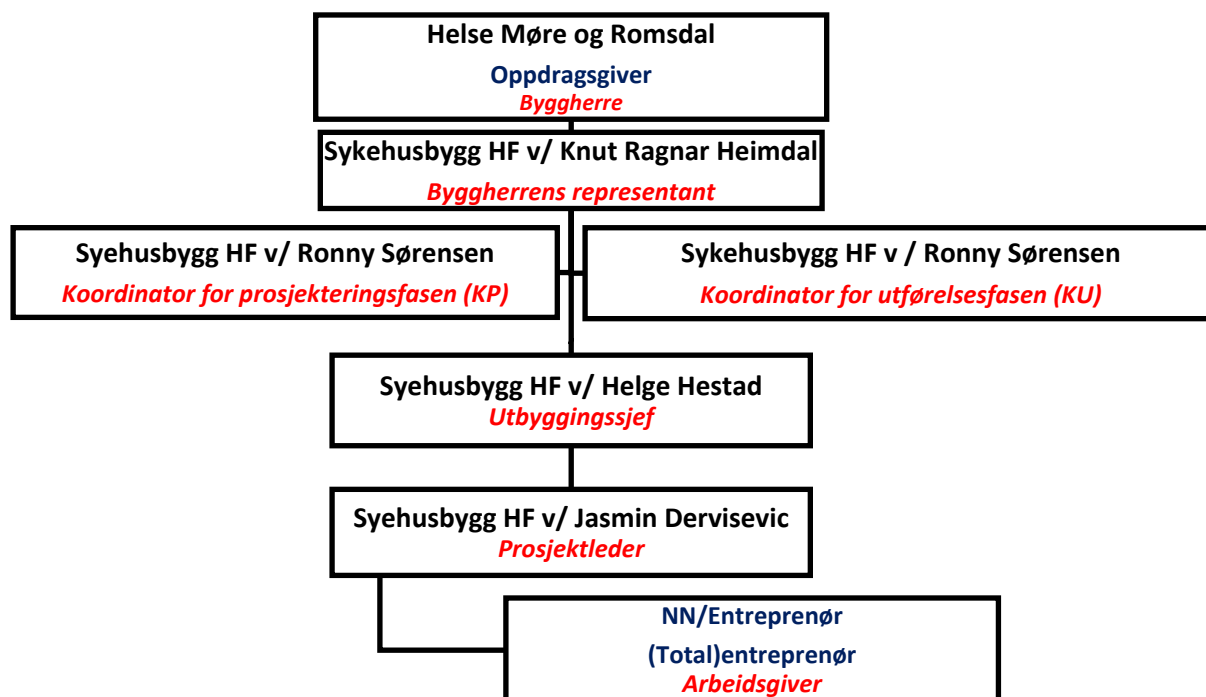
Helse Møre og Romsdal
Oppdragsgiver
Byggherre

Sykehusbygg HF v/ Knut Ragnar Heimdal
Byggherrens representant

Syehusbygg HF v/ Ronny Sørensen
Koordinator for prosjekteringsfasen (KP)

Sykehusbygg HF v / Ronny Sørensen
Koordinator for utførelsesfasen (KU)

Syehusbygg HF v/ Helge Hestad
Utbyggingssjef

Syehusbygg HF v/ Jasmin Dervisevic
Prosjektleder

NN/Entreprenør
(Total)entreprenør
Arbeidsgiver